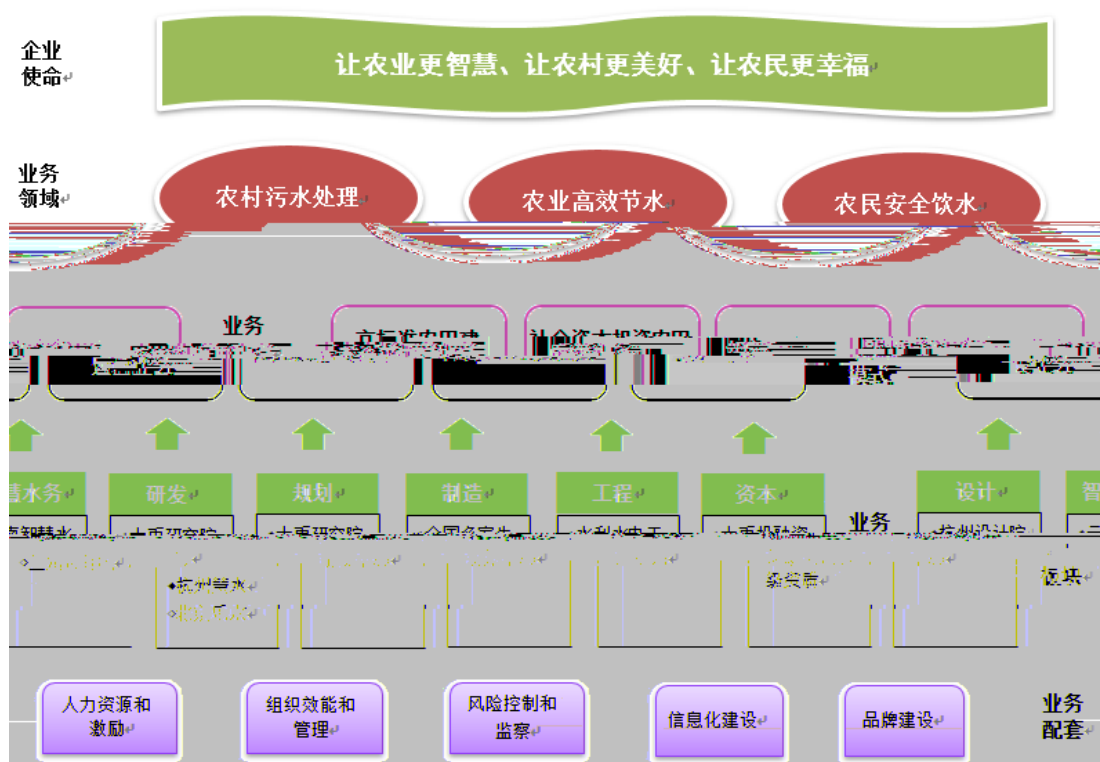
企业使命

让农业更智慧、让农村更美好、让农民更幸福

业务领域

农村污水处理

农业高效节水

农民安全饮水

业务

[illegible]

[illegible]

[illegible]

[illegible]

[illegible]

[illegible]

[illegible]水务

研发

规划

制造

工程

资本

设计

智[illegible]

业务

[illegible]

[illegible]

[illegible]

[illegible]

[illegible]

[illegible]

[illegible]

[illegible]

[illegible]

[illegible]

人力资源和激励

组织效能和管理

风险控制和监察

信息化建设

品牌建设

业务配套